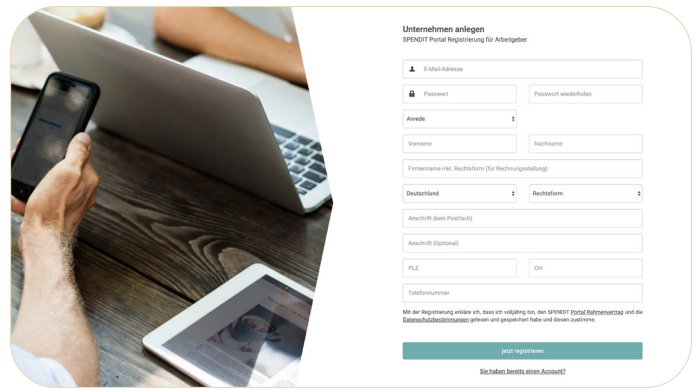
Unternehmen anlegen
SPENDIT Portal Registrierung für Arbeitgeber

E-Mail-Adresse

Passwort

Passwort wiederholen

Anrede

Vorname

Nachname

Firmenname inkl. Rechtsform (für Rechnungsstellung)

Deutschland

Rechtsform

Anschrift (kein Postfach)

Anschrift (Optional)

PLZ

Ort

Telefonnummer

Mit der Registrierung erkläre ich, dass ich volljährig bin, den SPENDIT Portal Rahmenvertrag und die Datenschutzbestimmungen gelesen und gespeichert habe und diesen zustimme.

jetzt registrieren

Sie haben bereits einen Account?